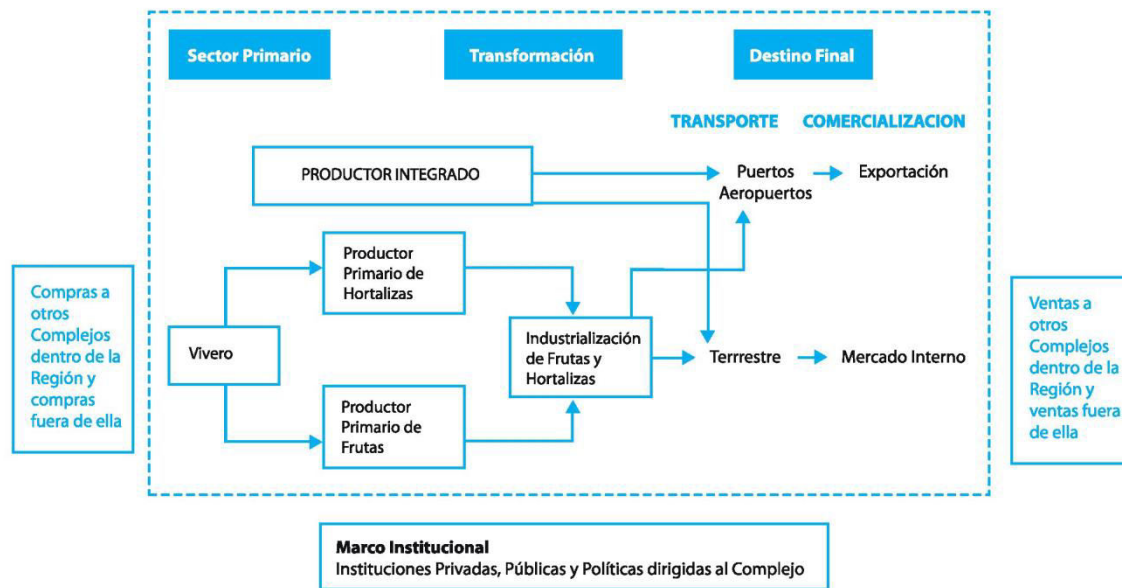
Sector Primario

Transformación

Destino Final

TRANSPORTE

COMERCIALIZACION

PRODUCTOR INTEGRADO

Puertos Aeropuertos

Exportación

Compras a otros Complejos dentro de la Región y compras fuera de ella

Vivero

Productor Primario de Hortalizas

Productor Primario de Frutas

Industrialización de Frutas y Hortalizas

Terrrestre

Mercado Interno

Ventas a otros Complejos dentro de la Región y ventas fuera de ella

Marco Institucional
Instituciones Privadas, Públicas y Políticas dirigidas al Complejo